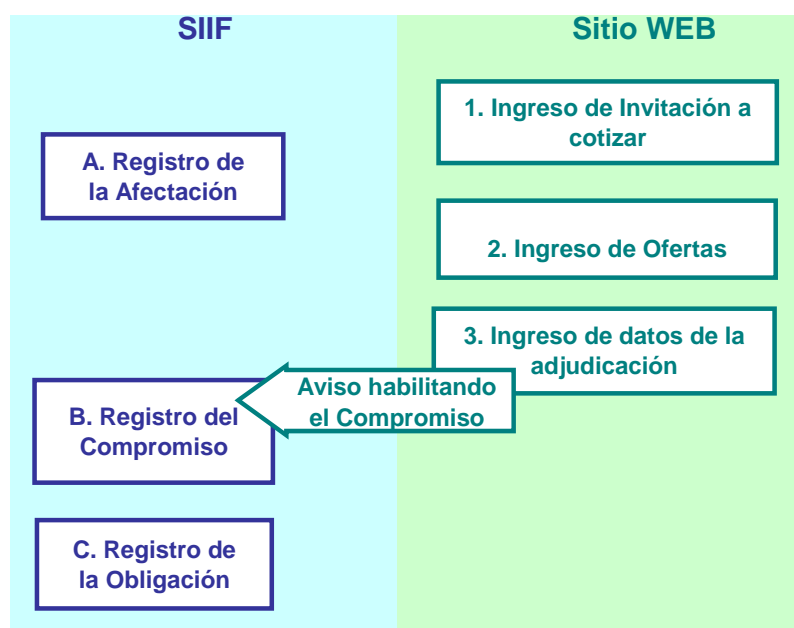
SIIF

Sitio WEB

1. Ingreso de Invitación a cotizar

A. Registro de la Afectación

2. Ingreso de Ofertas

3. Ingreso de datos de la adjudicación

Aviso habilitando el Compromiso

B. Registro del Compromiso

C. Registro de la Obligación